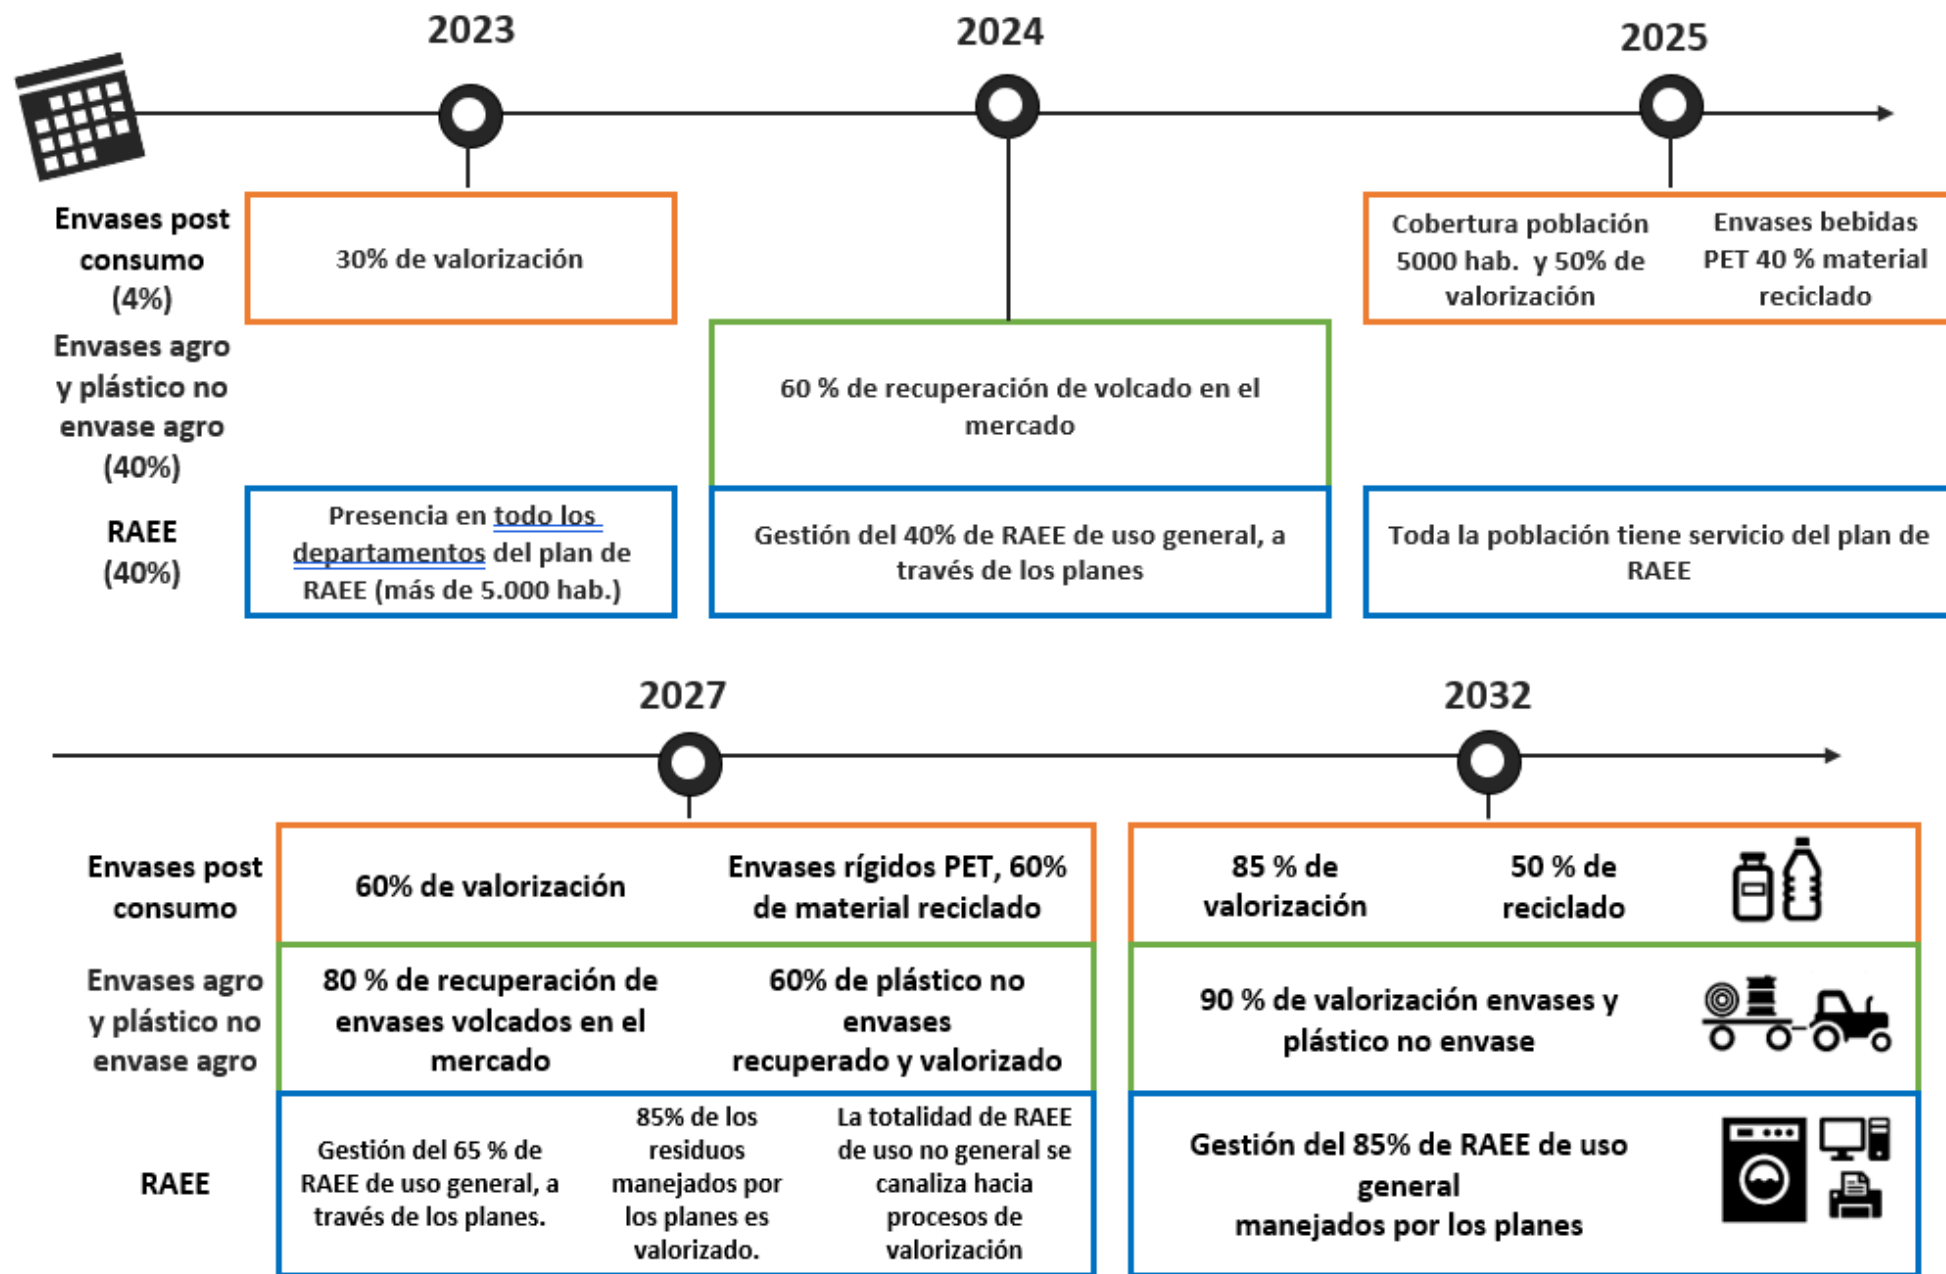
2023

2024

2025

Envases post consumo (4%)

30% de valorización

Cobertura población 5000 hab. y 50% de valorización

Envases bebidas PET 40 % material reciclado

Envases agro y plástico no envase agro (40%)

60 % de recuperación de volcado en el mercado

RAEE (40%)

Presencia en todo los departamentos del plan de RAEE (más de 5.000 hab.)

Gestión del 40% de RAEE de uso general, a través de los planes

Toda la población tiene servicio del plan de RAEE

2027

2032

Envases post consumo

60% de valorización

Envases rígidos PET, 60% de material reciclado

85 % de valorización

50 % de reciclado

Envases agro y plástico no envase agro

80 % de recuperación de envases volcados en el mercado

60% de plástico no envases recuperado y valorizado

90 % de valorización envases y plástico no envase

RAEE

Gestión del 65 % de RAEE de uso general, a través de los planes.

85% de los residuos manejados por los planes es valorizado.

La totalidad de RAEE de uso no general se canaliza hacia procesos de valorización

Gestión del 85% de RAEE de uso general manejados por los planes